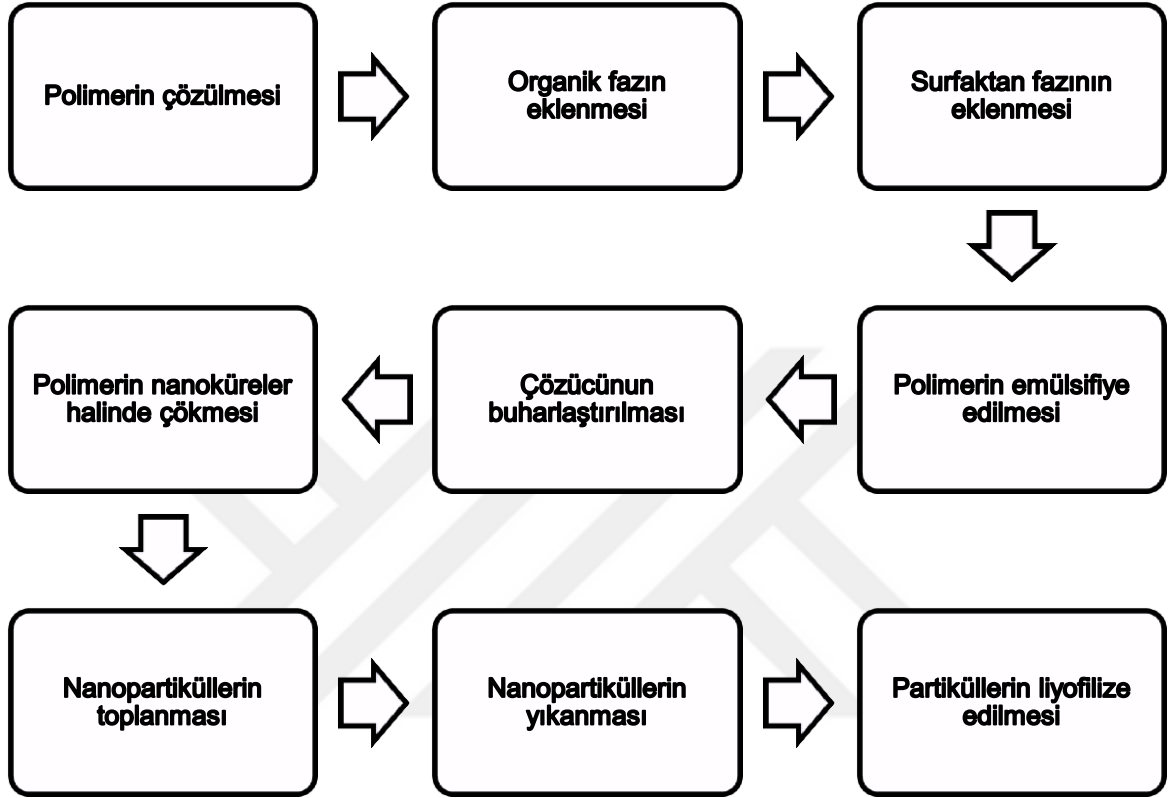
Polimerin çözülmesi

Organik fazın eklenmesi

Surfaktan fazının eklenmesi

Polimerin emülsifiye edilmesi

Çözücünun buharlaştırılması

Polimerin nanoküreler halinde çökmesi

Nanopartiküllerin toplanması

Nanopartiküllerin yıkanması

Partiküllerin liyofilize edilmesi